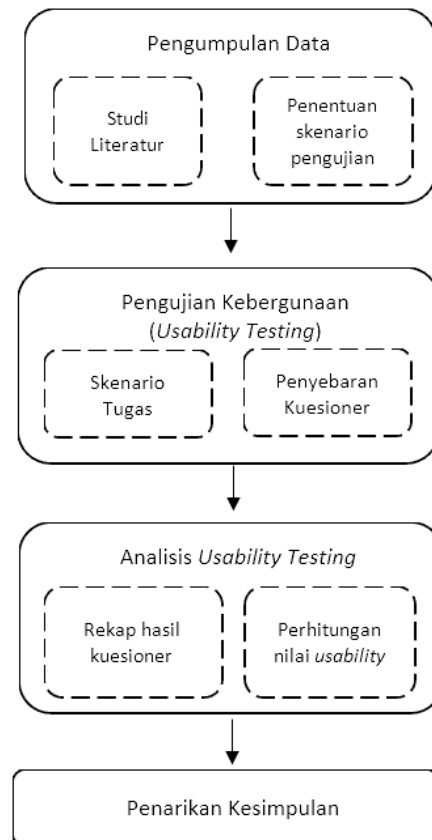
Pengumpulan Data

Studi Literatur

Penentuan skenario pengujian

Pengujian Kebergunaan (*Usability Testing*)

Skenario Tugas

Penyebaran Kuesioner

Analisis *Usability Testing*

Rekap hasil kuesioner

Perhitungan nilai *usability*

Penarikan Kesimpulan